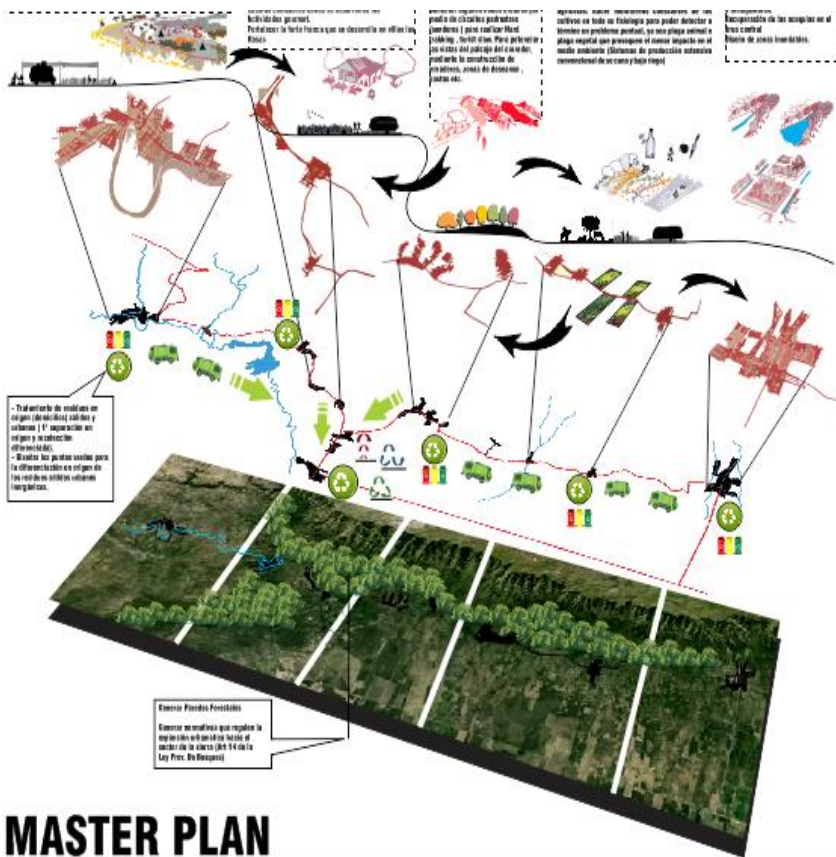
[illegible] actividades gourmet. Fortalecer la feria franca que se desarrolla en villa las Rosas

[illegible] medio de circuitos peatonales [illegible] ( para realizar Nord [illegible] , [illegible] ). Para priorizar las vistas del paisaje del cordón, mediante la construcción de miradores, zonas de descanso, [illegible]

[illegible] agrícolas, hacer monitoreos constantes de los cultivos en todo su fisiología para poder detectar a tiempo un problema puntual, ya sea plaga animal o plaga vegetal que provoquen el menor impacto en el medio ambiente (Sistemas de producción extensiva convencional de secano y bajo riego)

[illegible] Recuperación de las acequias en el área central. Diseño de zonas inundables.

- Tratamiento de residuos en origen (domiciliarios) sólidos y urbanos ( 1° separación en origen y recolección diferenciada).
- Diseñar los puntos verdes para la diferenciación en origen de los residuos sólidos urbanos inorgánicos.

Generar Planes Forestales

Generar normativas que regulen la expansión urbanística hacia el sector de la sierra (Art 14 de la Ley Prov. De Bosques)

MASTER PLAN